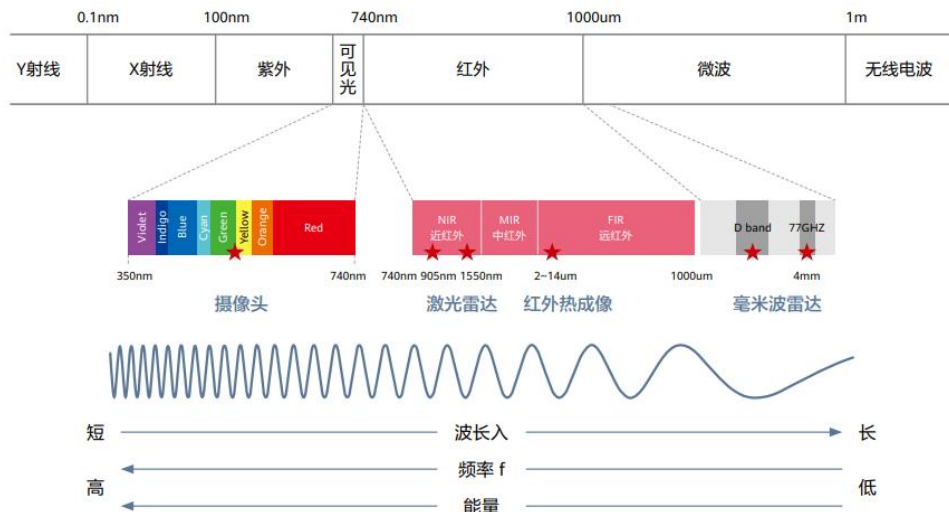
0.1nm 100nm 740nm 1000um 1m

| Y射线 | X射线 | 紫外 | 可见光 | 红外 | 微波 | 无线电波 |
|---|---|---|---|---|---|---|

Violet Indigo Blue Cyan Green Yellow Orange Red

350nm 740nm

NIR 近红外 MIR 中红外 FIR 远红外

740nm 905nm 1550nm 2~14um 1000um

D band 77GHZ

4mm

摄像头 激光雷达 红外热成像 毫米波雷达

短 波长λ 长

频率 f

高 低

能量